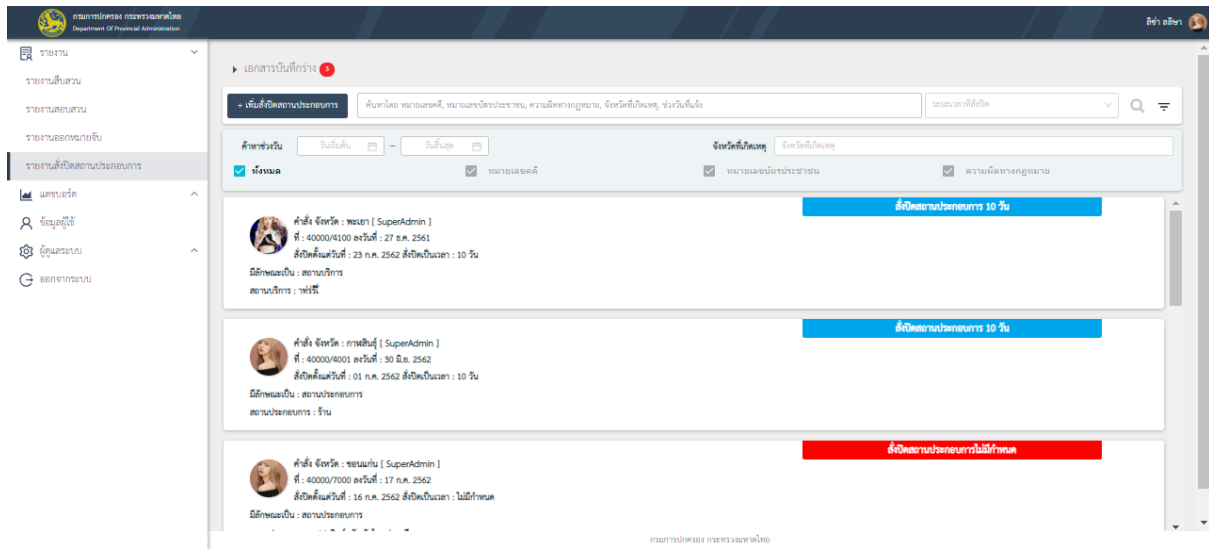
กรมการปกครอง กระทรวงมหาดไทย
Department Of Provincial Administration

ลิซ่า ลลิษา

รายงาน
รายงานสืบสวน
รายงานสอบสวน
รายงานออกหมายจับ
รายงานสั่งปิดสถานประกอบการ
แดชบอร์ด
ข้อมูลผู้ใช้
ดูแลระบบ
ออกจากระบบ

เอกสารบันทึกร่าง 3

+ เพิ่มสั่งปิดสถานประกอบการ
ค้นหาโดย หมายเลขคดี, หมายเลขบัตรประชาชน, ความผิดทางกฎหมาย, จังหวัดที่เกิดเหตุ, ช่วงวันที่แจ้ง
ระยะเวลาที่สั่งปิด

ค้นหาช่วงวัน วันเริ่มต้น – วันสิ้นสุด
จังหวัดที่เกิดเหตุ จังหวัดที่เกิดเหตุ
ทั้งหมด
หมายเลขคดี
หมายเลขบัตรประชาชน
ความผิดทางกฎหมาย

สั่งปิดสถานประกอบการ 10 วัน
คำสั่ง จังหวัด : พะเยา [ SuperAdmin ]
ที่ : 40000/4100 ลงวันที่ : 27 ธ.ค. 2561
สั่งปิดตั้งแต่วันที่ : 23 ก.ค. 2562 สั่งปิดเป็นเวลา : 10 วัน
มีลักษณะเป็น : สถานบริการ
สถานบริการ : ฟาร์รี่

สั่งปิดสถานประกอบการ 10 วัน
คำสั่ง จังหวัด : กาฬสินธุ์ [ SuperAdmin ]
ที่ : 40000/4001 ลงวันที่ : 30 มิ.ย. 2562
สั่งปิดตั้งแต่วันที่ : 01 ก.ค. 2562 สั่งปิดเป็นเวลา : 10 วัน
มีลักษณะเป็น : สถานประกอบการ
สถานประกอบการ : ร้าน

สั่งปิดสถานประกอบการไม่มีกำหนด
คำสั่ง จังหวัด : ขอนแก่น [ SuperAdmin ]
ที่ : 40000/7000 ลงวันที่ : 17 ก.ค. 2562
สั่งปิดตั้งแต่วันที่ : 16 ก.ค. 2562 สั่งปิดเป็นเวลา : ไม่มีกำหนด
มีลักษณะเป็น : สถานประกอบการ
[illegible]

กรมการปกครอง กระทรวงมหาดไทย